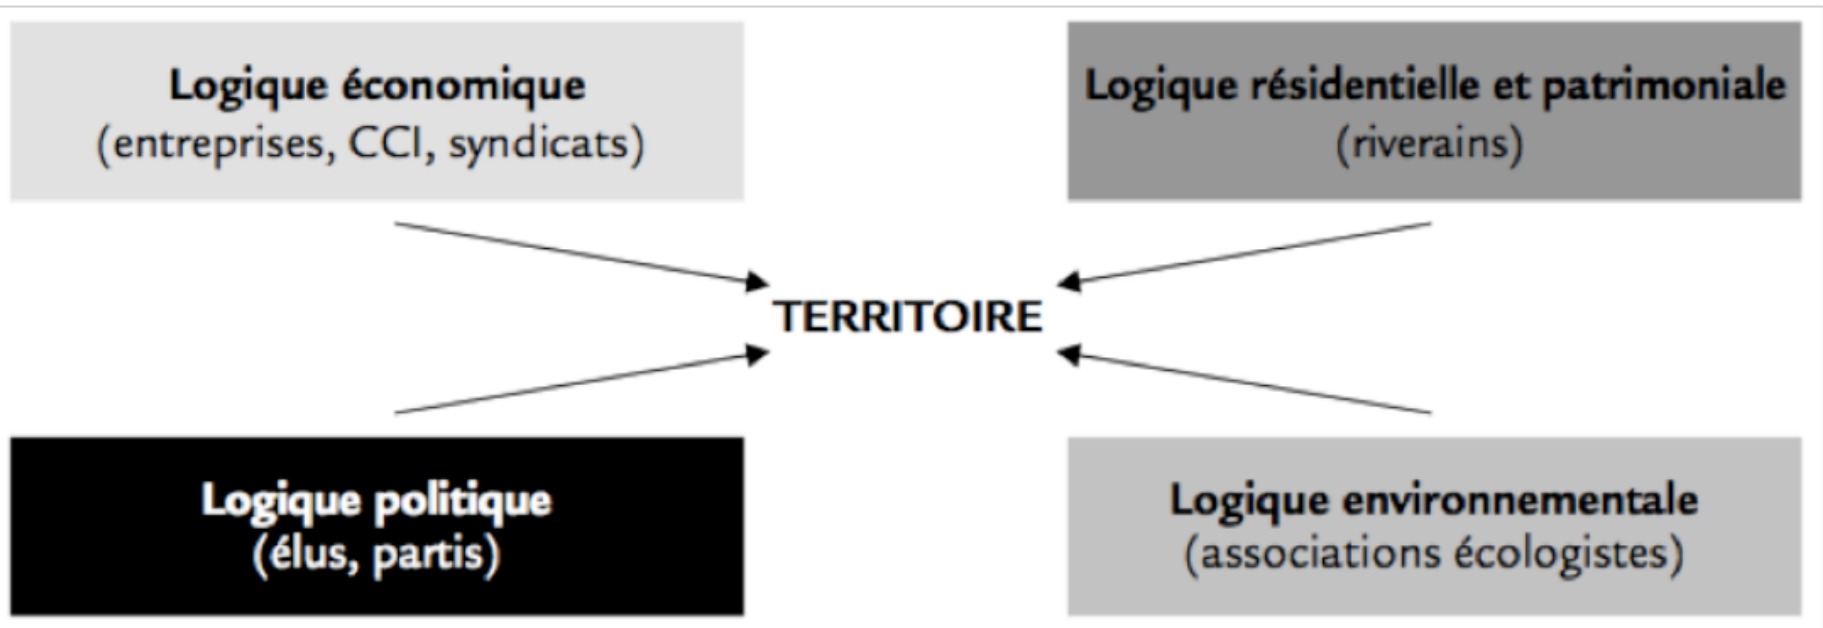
**Logique économique**
(entreprises, CCI, syndicats)

**Logique résidentielle et patrimoniale**
(riverains)

**TERRITOIRE**

**Logique politique**
(élus, partis)

**Logique environnementale**
(associations écologistes)